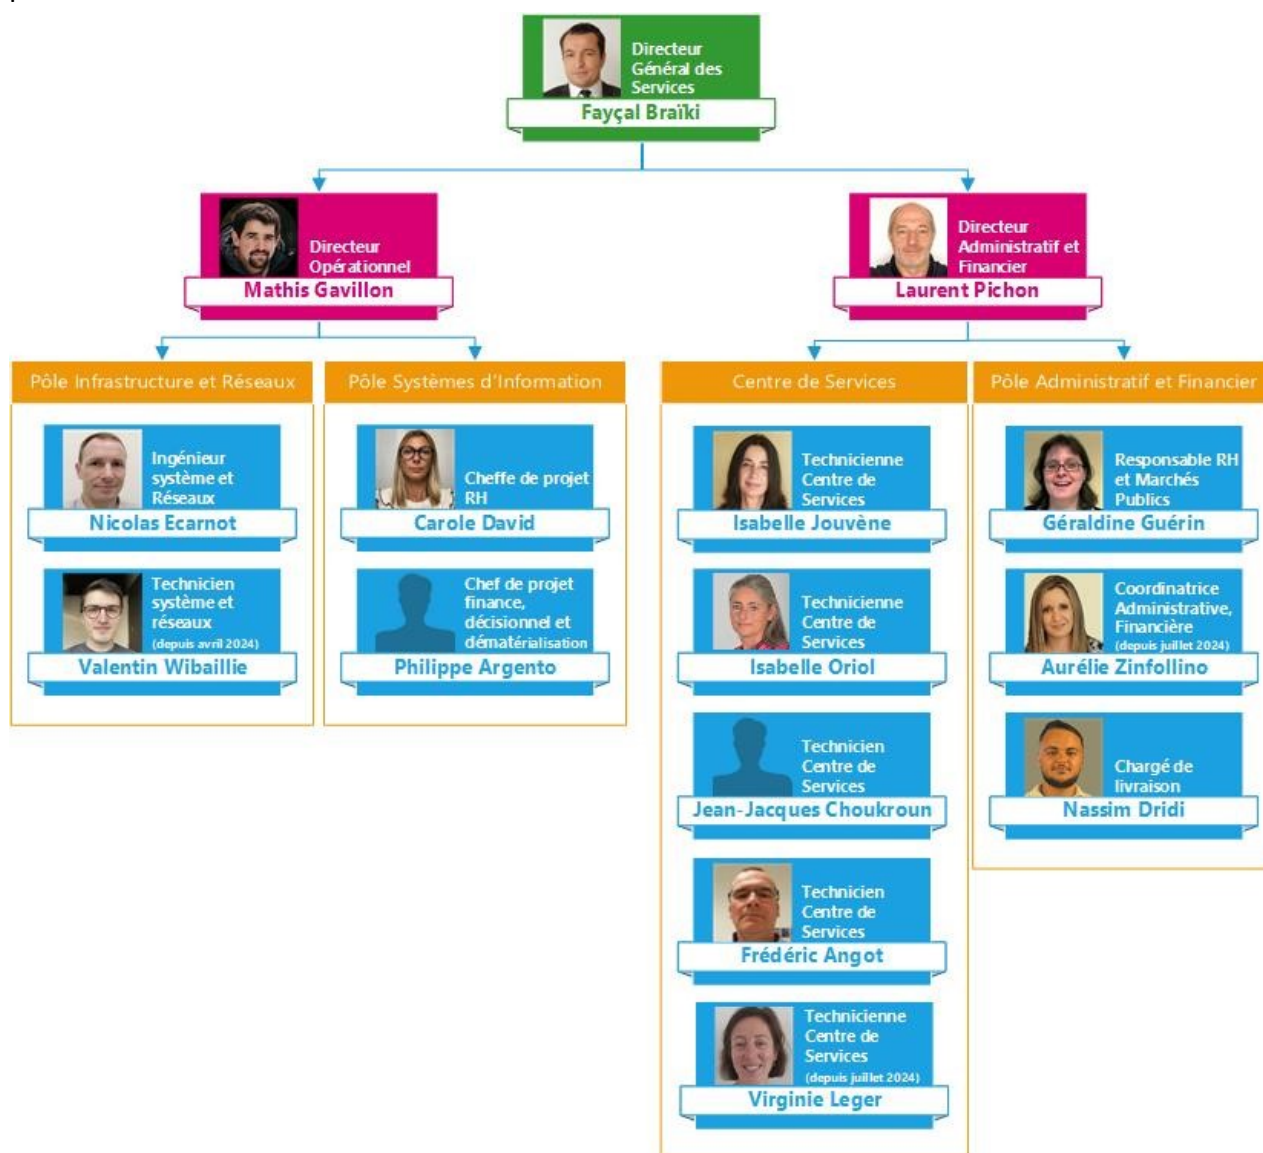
Directeur Général des Services
Fayçal Braïki

Directeur Opérationnel
Mathis Gavillon

Directeur Administratif et Financier
Laurent Pichon

Pôle Infrastructure et Réseaux

Ingénieur système et Réseaux
Nicolas Ecarnot

Technicien système et réseaux (depuis avril 2024)
Valentin Wibaillie

Pôle Systèmes d'Information

Cheffe de projet RH
Carole David

Chef de projet finance, décisionnel et dématérialisation
Philippe Argento

Centre de Services

Technicienne Centre de Services
Isabelle Jouvène

Technicienne Centre de Services
Isabelle Oriol

Technicien Centre de Services
Jean-Jacques Choukroun

Technicien Centre de Services
Frédéric Angot

Technicienne Centre de Services (depuis juillet 2024)
Virginie Leger

Pôle Administratif et Financier

Responsable RH et Marchés Publics
Géraldine Guérin

Coordinatrice Administrative, Financière (depuis juillet 2024)
Aurélie Zinfollino

Chargé de livraison
Nassim Dridi